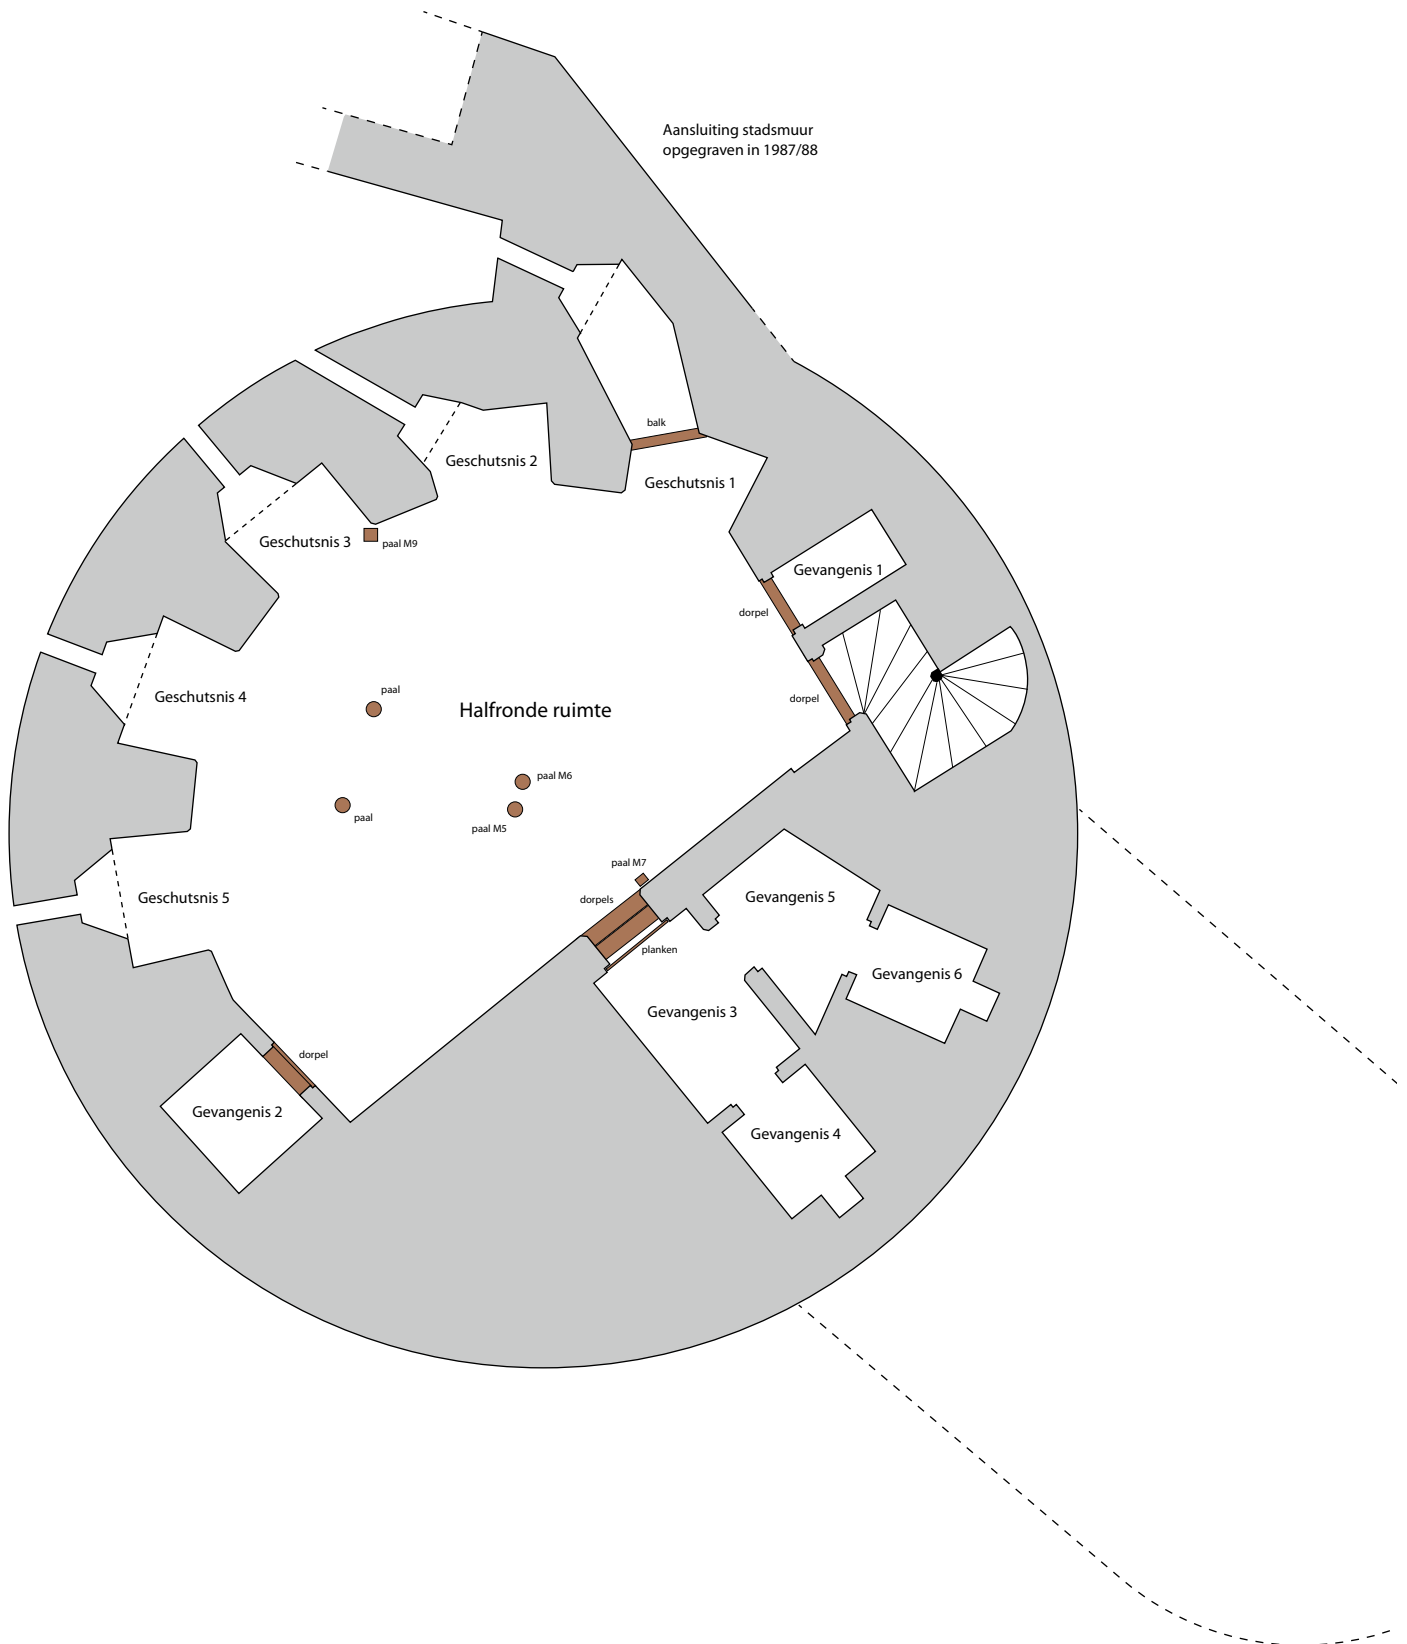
Aansluiting stadsmuur opgegraven in 1987/88

balk

Geschutsnis 2

Geschutsnis 1

Geschutsnis 3

paal M9

Gevangenis 1

dorpel

dorpel

Geschutsnis 4

paal

Halfronde ruimte

paal M6

paal

paal M5

paal M7

dorpels

planken

Geschutsnis 5

Gevangenis 5

Gevangenis 6

Gevangenis 3

dorpel

Gevangenis 2

Gevangenis 4